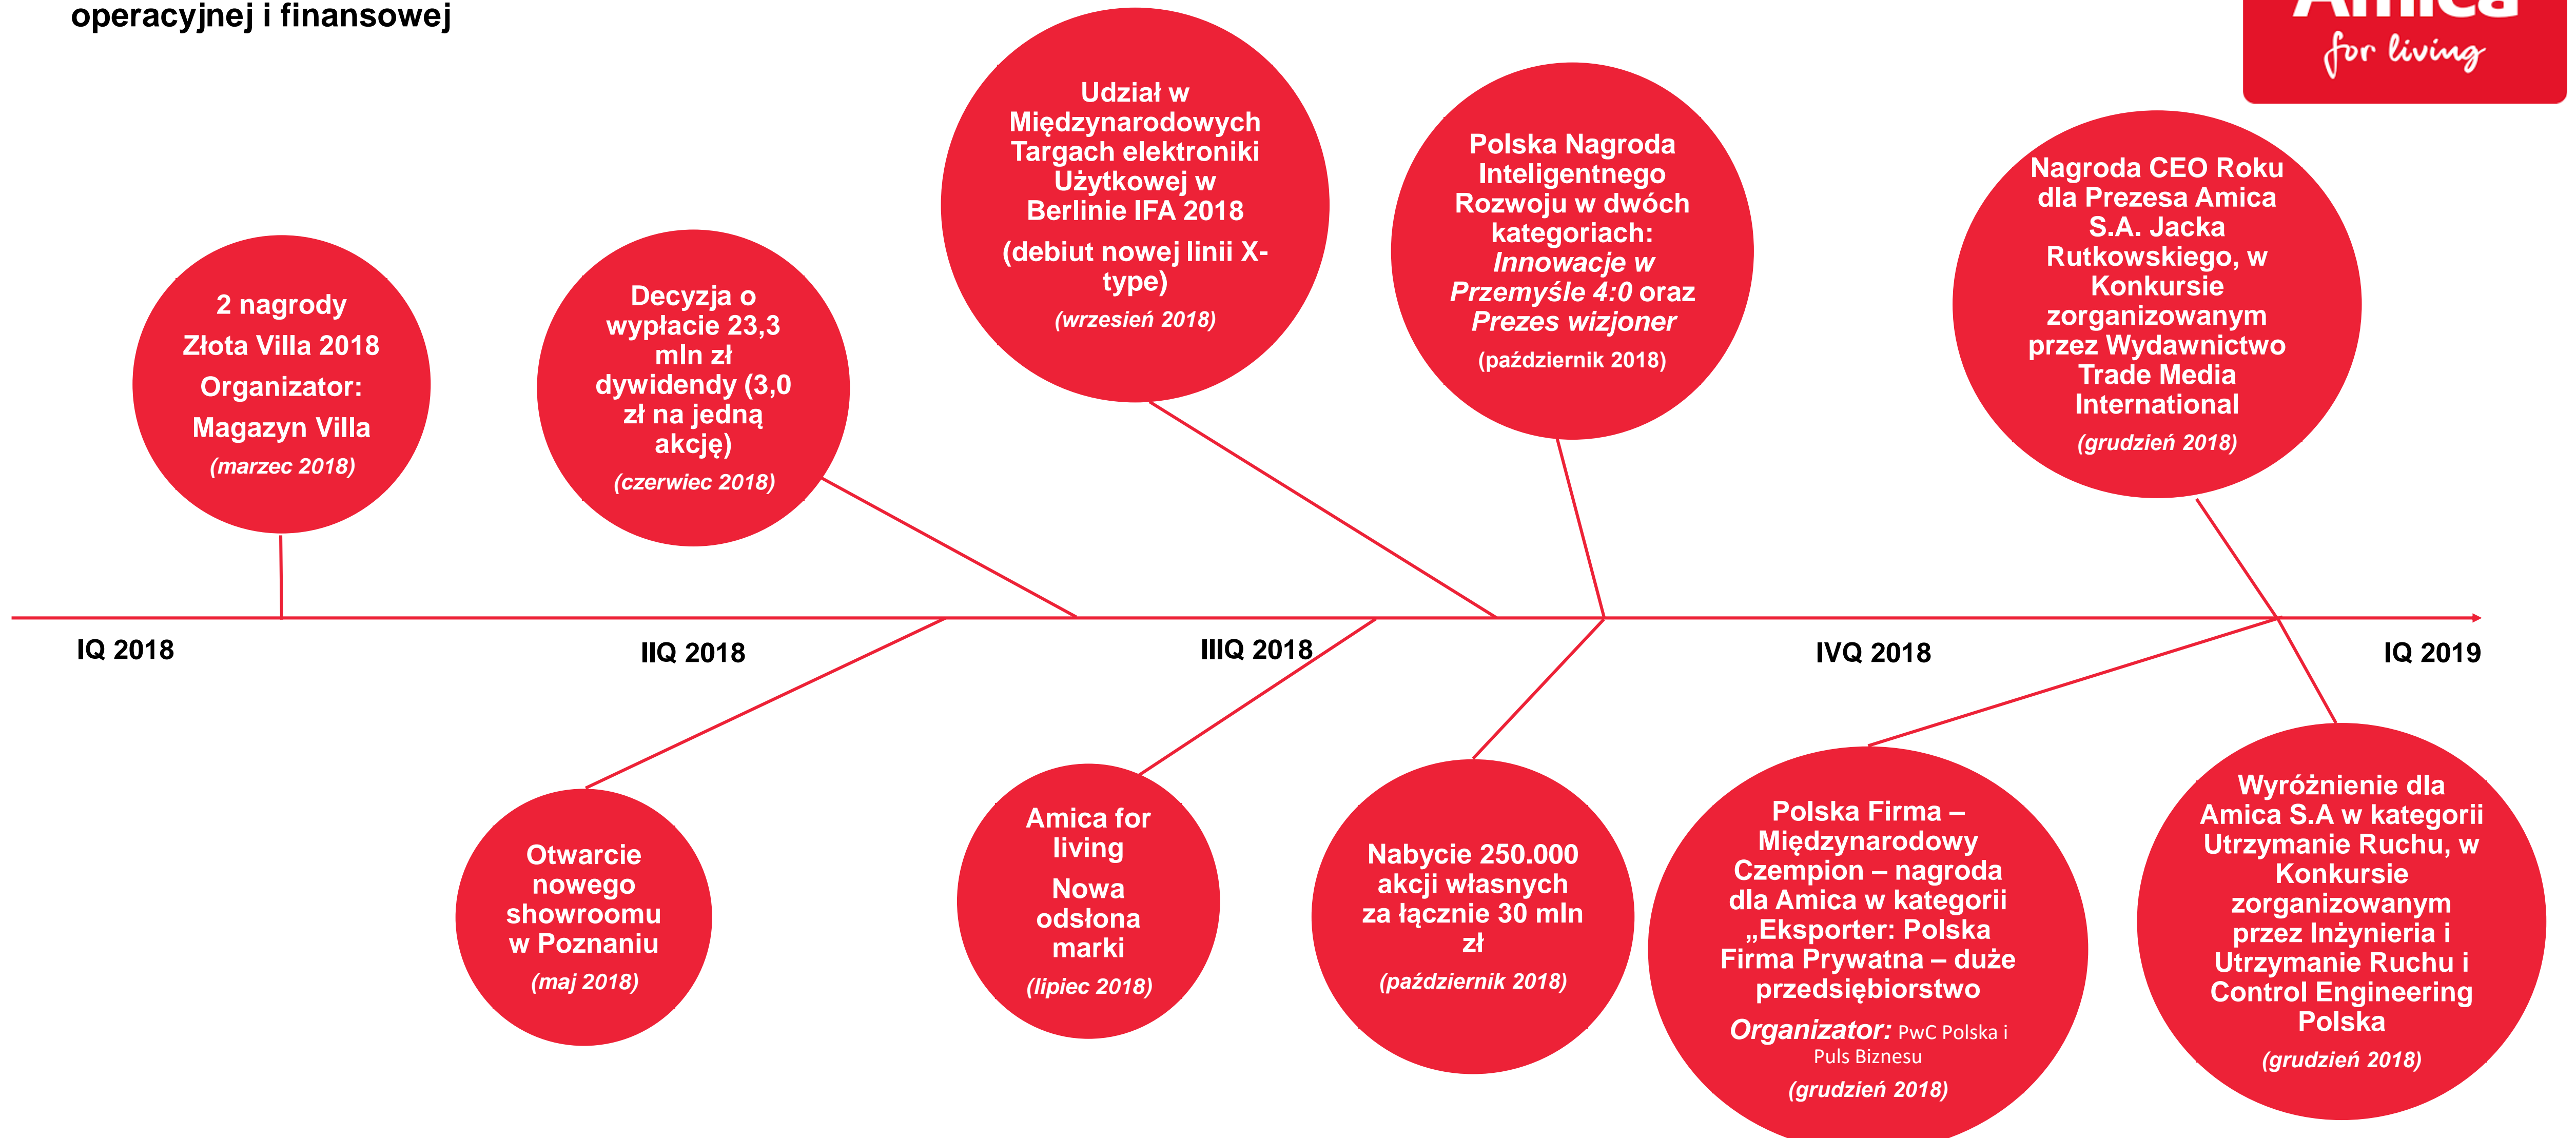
operacyjnej i finansowej

for living

2 nagrody
Złota Villa 2018
Organizator:
Magazyn Villa
(marzec 2018)

Decyzja o wypłacie 23,3 mln zł dywidendy (3,0 zł na jedną akcję)
(czerwiec 2018)

Udział w Międzynarodowych Targach elektroniki Użytkowej w Berlinie IFA 2018
(debiut nowej linii X-type)
(wrzesień 2018)

Polska Nagroda Inteligentnego Rozwoju w dwóch kategoriach: Innowacje w Przemyśle 4:0 oraz Prezes wizjoner
(październik 2018)

Nagroda CEO Roku dla Prezesa Amica S.A. Jacka Rutkowskiego, w Konkursie zorganizowanym przez Wydawnictwo Trade Media International
(grudzień 2018)

IQ 2018

IIQ 2018

IIIQ 2018

IVQ 2018

IQ 2019

Otwarcie nowego showroomu w Poznaniu
(maj 2018)

Amica for living
Nowa odsłona marki
(lipiec 2018)

Nabycie 250.000 akcji własnych za łącznie 30 mln zł
(październik 2018)

Polska Firma – Międzynarodowy Czempion – nagroda dla Amica w kategorii „Eksporter: Polska Firma Prywatna – duże przedsiębiorstwo
Organizator: PwC Polska i Puls Biznesu
(grudzień 2018)

Wyróżnienie dla Amica S.A w kategorii Utrzymanie Ruchu, w Konkursie zorganizowanym przez Inżynieria i Utrzymanie Ruchu i Control Engineering Polska
(grudzień 2018)